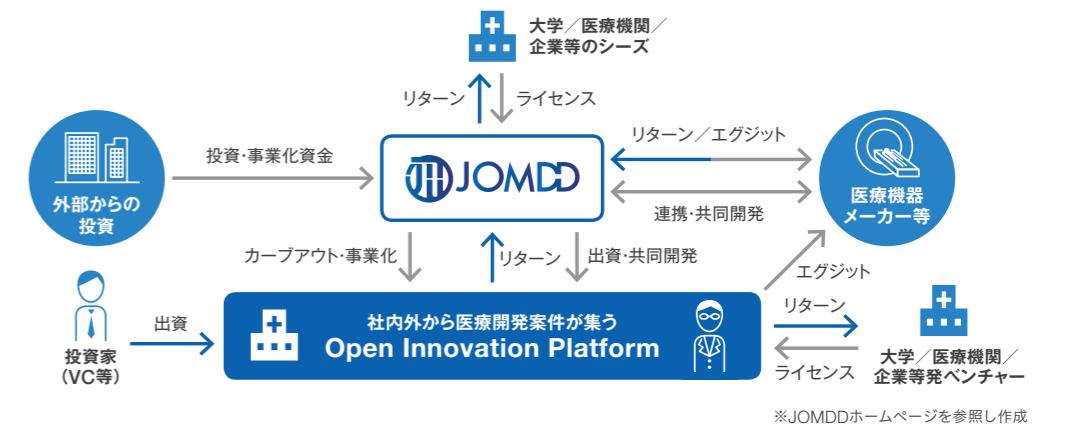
大学／医療機関／企業等のシーズ

リターン

ライセンス

外部からの投資

投資・事業化資金

JOMDD

リターン／エグジット

連携・共同開発

医療機器メーカー等

カーブアウト・事業化

リターン

出資・共同開発

エグジット

投資家（VC等）

出資

社内外から医療開発案件が集う
Open Innovation Platform

リターン

ライセンス

大学／医療機関／企業等発ベンチャー

※JOMDDホームページを参照し作成